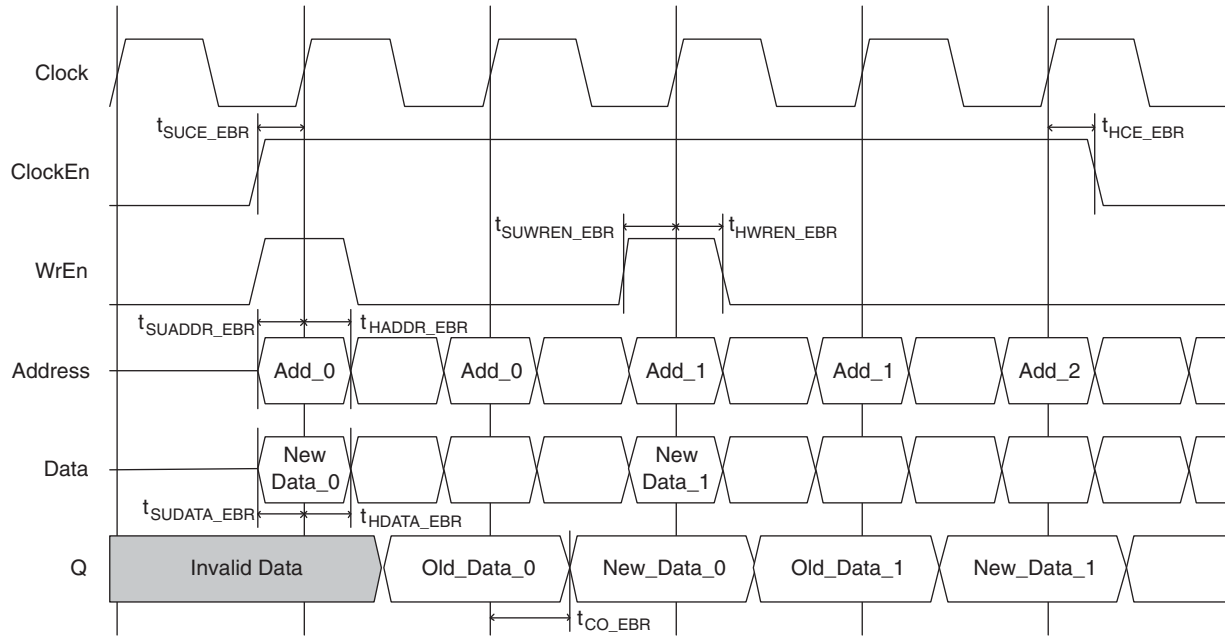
Clock

$t_{SUCE\_EBR}$

$t_{HCE\_EBR}$

ClockEn

$t_{SUWREN\_EBR}$

$t_{HWREN\_EBR}$

WrEn

$t_{SUADDR\_EBR}$

$t_{HADDR\_EBR}$

Address

Add_0

Add_0

Add_1

Add_1

Add_2

Data

New Data_0

New Data_1

$t_{SUDATA\_EBR}$

$t_{HDATA\_EBR}$

Q

Invalid Data

Old_Data_0

New_Data_0

Old_Data_1

New_Data_1

$t_{CO\_EBR}$